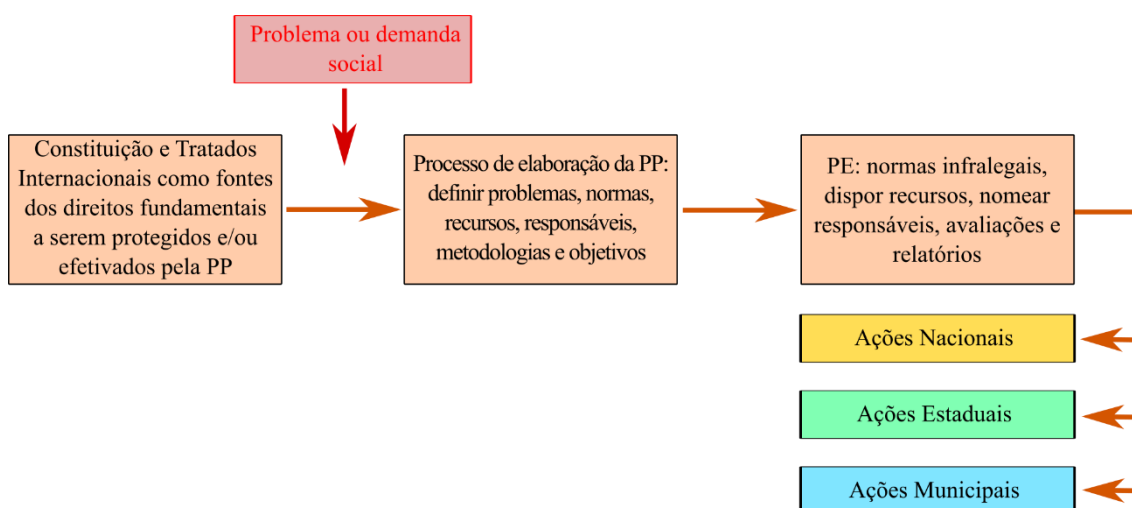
Problema ou demanda social

Constituição e Tratados Internacionais como fontes dos direitos fundamentais a serem protegidos e/ou efetivados pela PP

Processo de elaboração da PP: definir problemas, normas, recursos, responsáveis, metodologias e objetivos

PE: normas infralegais, dispor recursos, nomear responsáveis, avaliações e relatórios

Ações Nacionais

Ações Estaduais

Ações Municipais